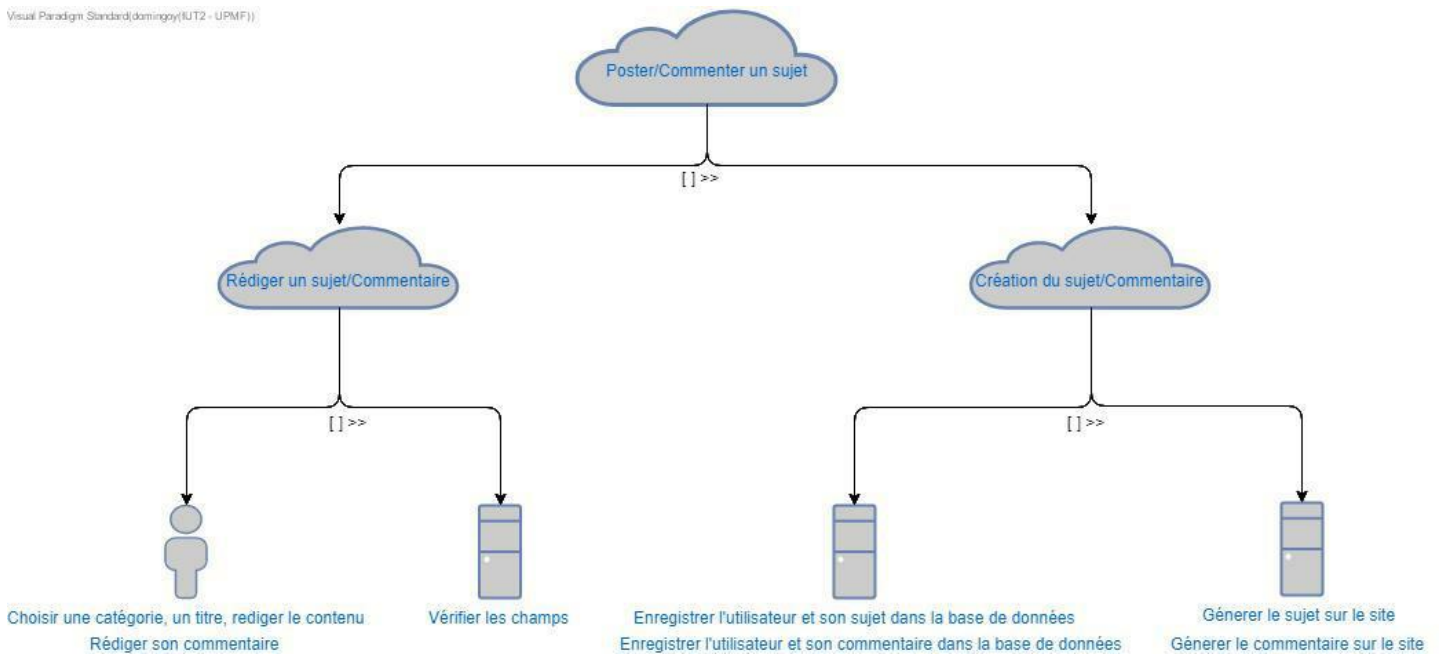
Visual Paradigm Standard(domingoy(IUT2 - UPMF))

Poster/Commenter un sujet

[ ] >>

Rédiger un sujet/Commentaire

Création du sujet/Commentaire

[ ] >>

[ ] >>

Choisir une catégorie, un titre, rediger le contenu
Rédiger son commentaire

Vérifier les champs

Enregistrer l'utilisateur et son sujet dans la base de données
Enregistrer l'utilisateur et son commentaire dans la base de données

Génerer le sujet sur le site
Génerer le commentaire sur le site